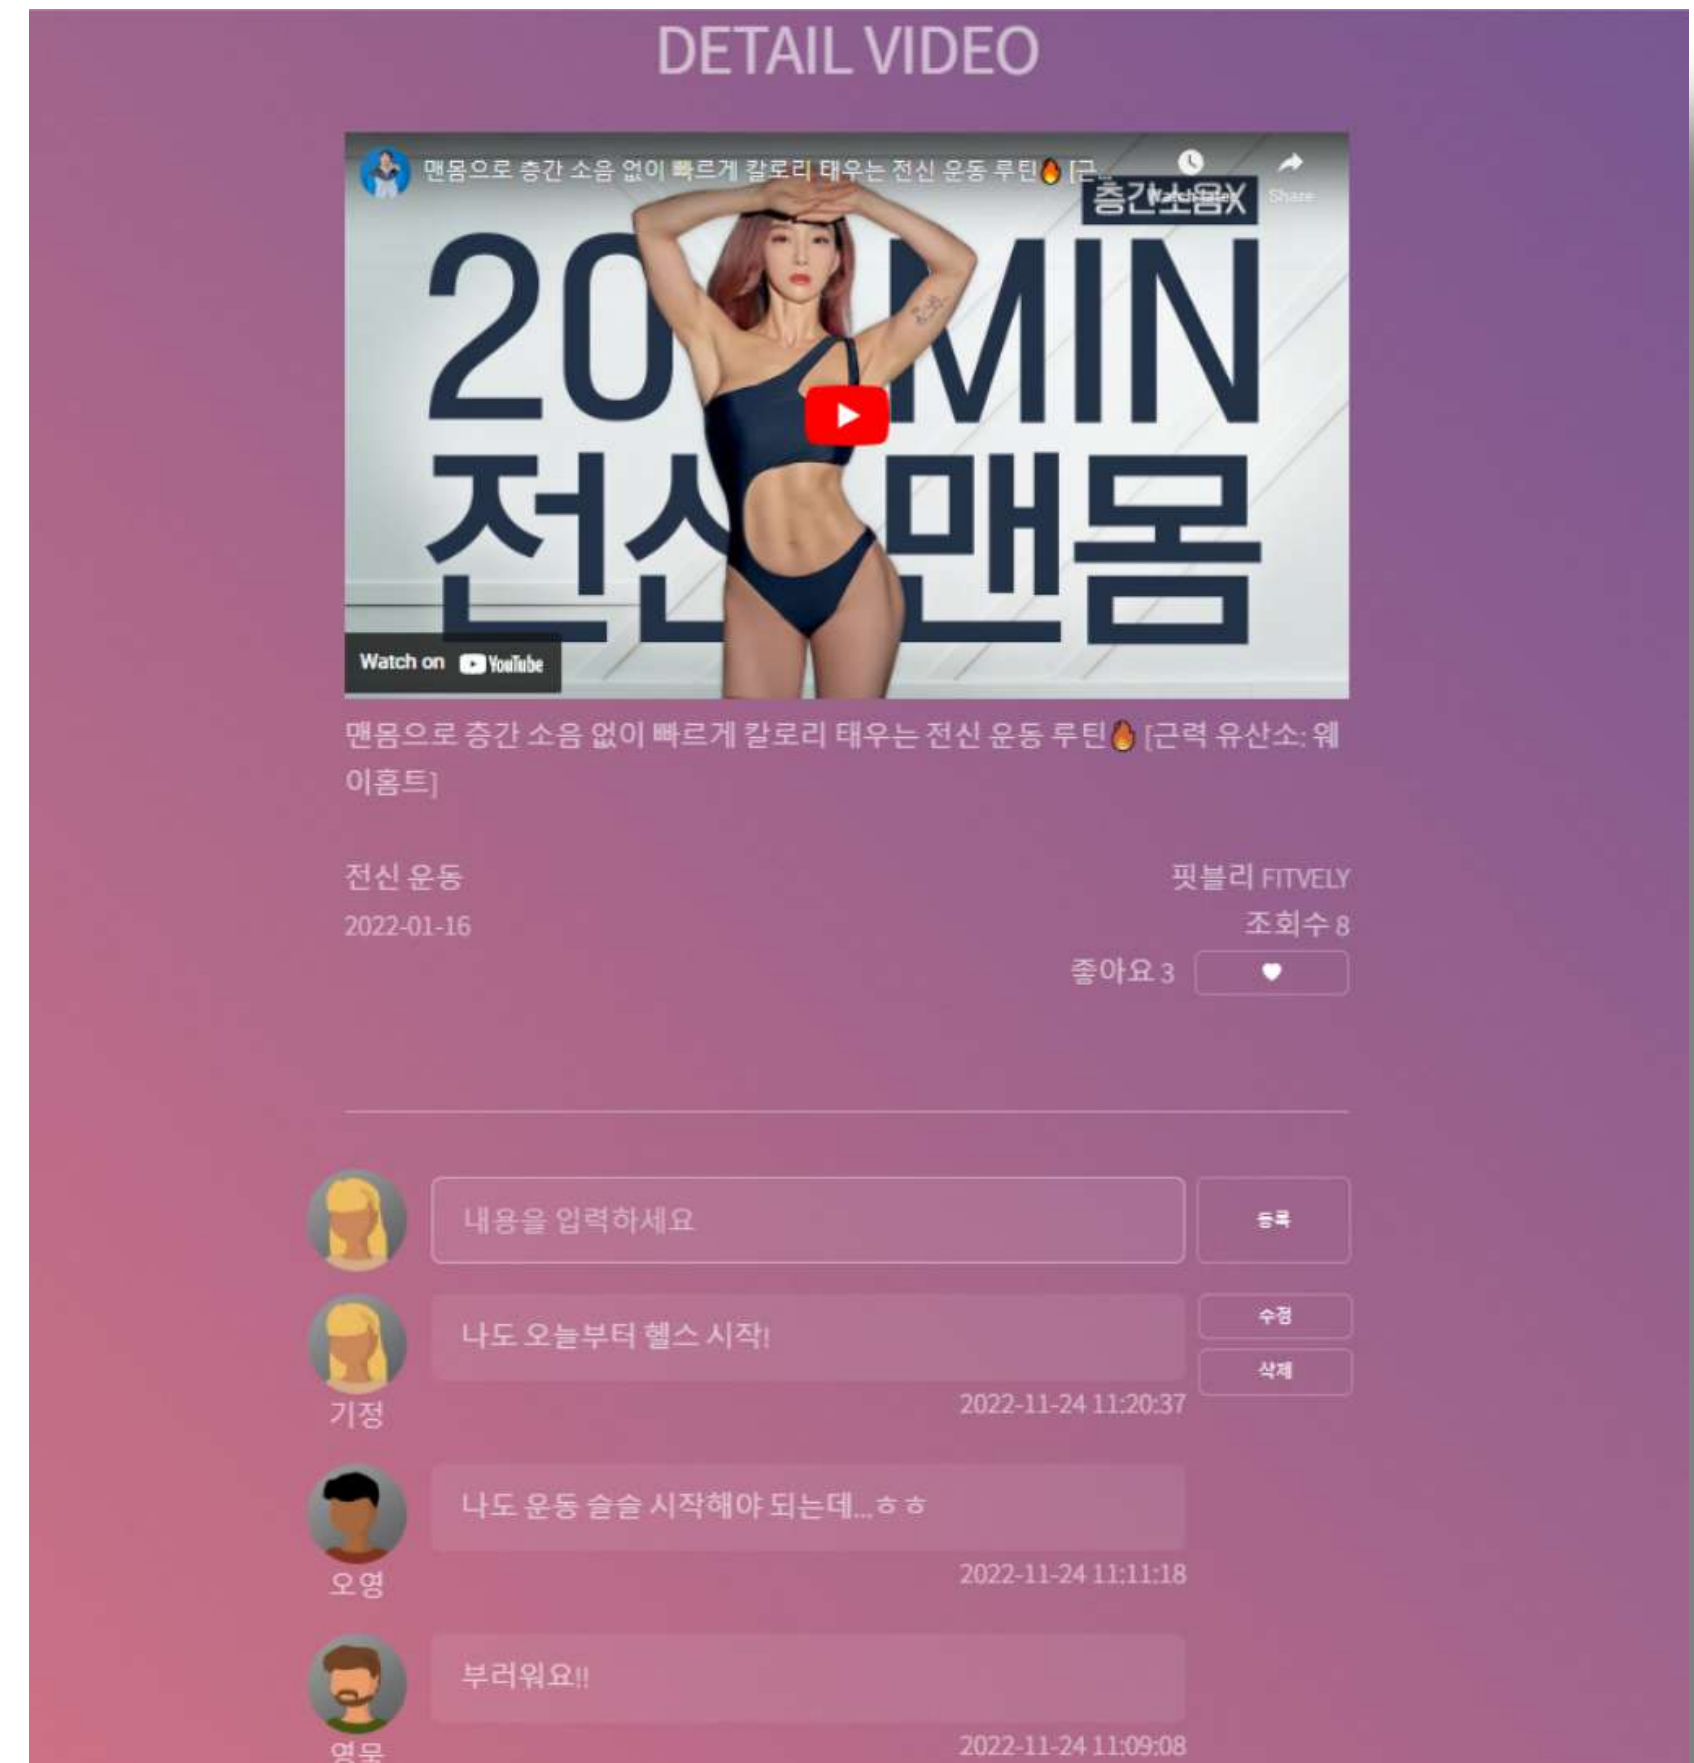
DETAIL VIDEO

맨몸으로 층간 소음 없이 빠르게 칼로리 태우는 전신 운동 루틴🔥 [근...

Watch later

Share

층간소음X

20 MIN

전신 맨몸

Watch on YouTube

맨몸으로 층간 소음 없이 빠르게 칼로리 태우는 전신 운동 루틴🔥 [근력 유산소: 웨이홈트]

전신 운동

2022-01-16

핏블리 FITVELY

조회수 8

좋아요 3

내용을 입력하세요

등록

나도 오늘부터 헬스 시작!

수정

삭제

기정

2022-11-24 11:20:37

나도 운동 슬슬 시작해야 되는데...ㅎㅎ

오영

2022-11-24 11:11:18

부러워요!!

영무

2022-11-24 11:09:08